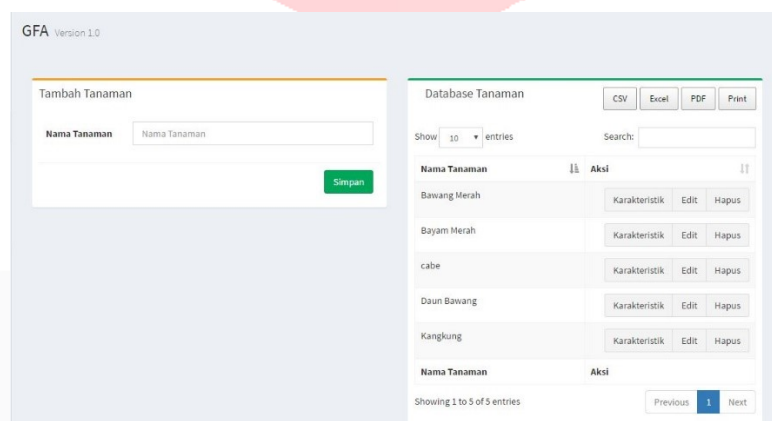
GFA Version 1.0

Tambah Tanaman

Nama Tanaman Nama Tanaman

Simpan

Database Tanaman

CSV Excel PDF Print

Show 10 entries

Search:

| Nama Tanaman | Aksi |
|---|---|
| Bawang Merah | Karakteristik Edit Hapus |
| Bayam Merah | Karakteristik Edit Hapus |
| cabe | Karakteristik Edit Hapus |
| Daun Bawang | Karakteristik Edit Hapus |
| Kangkung | Karakteristik Edit Hapus |
| Nama Tanaman | Aksi |

Showing 1 to 5 of 5 entries

Previous 1 Next